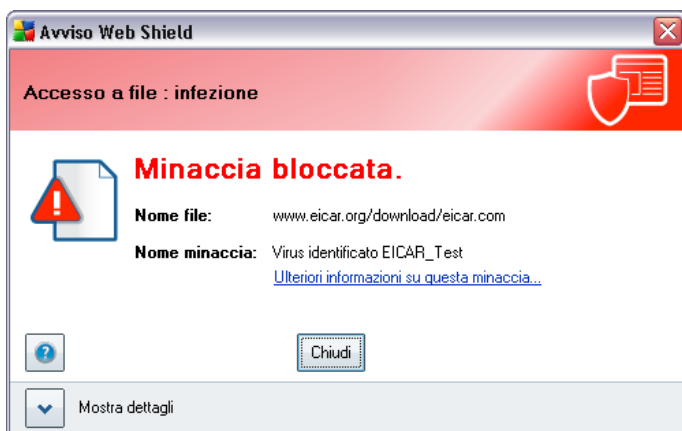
Avviso Web Shield

Accesso a file : infezione

Minaccia bloccata.

Nome file: www.eicar.org/download/eicar.com

Nome minaccia: Virus identificato EICAR_Test

Ulteriori informazioni su questa minaccia...

Chiudi

Mostra dettagli